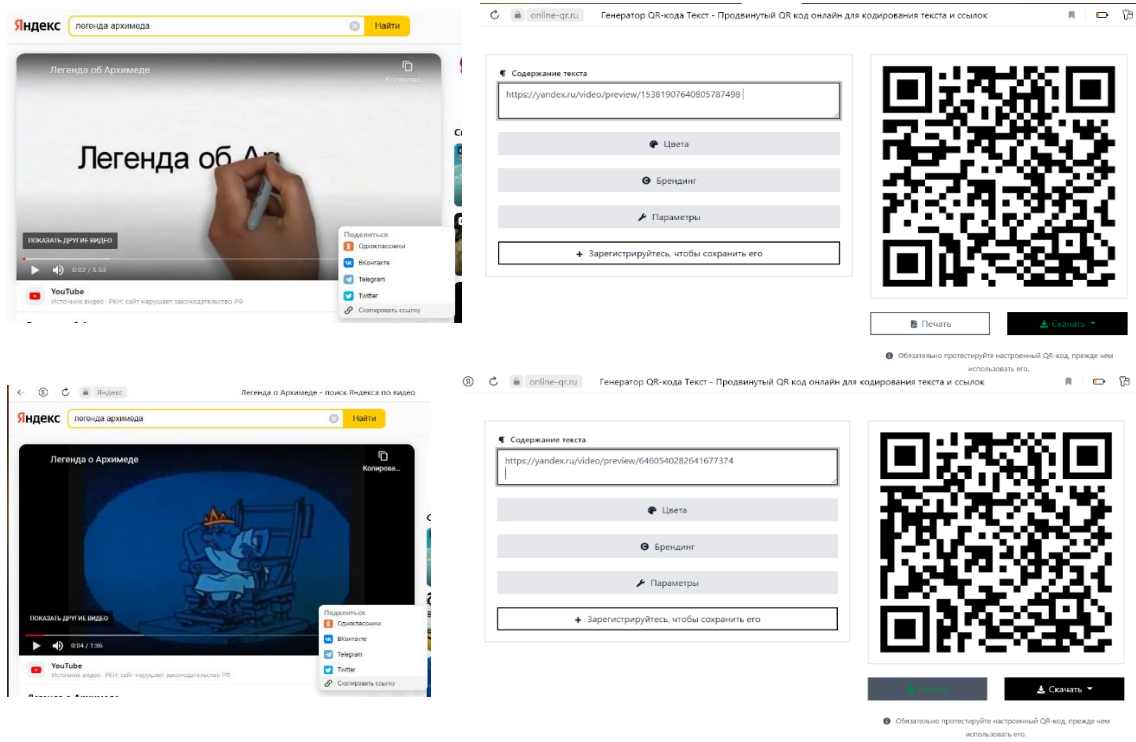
Яндекс легенда архимеда Найти

Легенда об Архимеде
Копировать

Легенда об Ар

ПОКАЗАТЬ ДРУГИЕ ВИДЕО
0:02 / 5:53

Поделиться
Одноклассники
ВКонтакте
Telegram
Twitter
Скопировать ссылку

YouTube
Источник видео · РКН: сайт нарушает законодательство РФ

online-qr.ru Генератор QR-кода Текст - Продвинутый QR код онлайн для кодирования текста и ссылок

Содержание текста
https://yandex.ru/video/preview/15381907640805787498

Цвета
Брендинг
Параметры
Зарегистрируйтесь, чтобы сохранить его

Печать
Скачать

Обязательно протестируйте настроенный QR-код, прежде чем использовать его.

Яндекс Легенда о Архимеде - поиск Яндекса по видео
Яндекс легенда архимеда Найти

Легенда о Архимеде
Копирова...

ПОКАЗАТЬ ДРУГИЕ ВИДЕО
0:04 / 1:36

Поделиться
Одноклассники
ВКонтакте
Telegram
Twitter
Скопировать ссылку

YouTube
Источник видео · РКН: сайт нарушает законодательство РФ

online-qr.ru Генератор QR-кода Текст - Продвинутый QR код онлайн для кодирования текста и ссылок

Содержание текста
https://yandex.ru/video/preview/6460540282641677374

Цвета
Брендинг
Параметры
Зарегистрируйтесь, чтобы сохранить его

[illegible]
Скачать

Обязательно протестируйте настроенный QR-код, прежде чем использовать его.